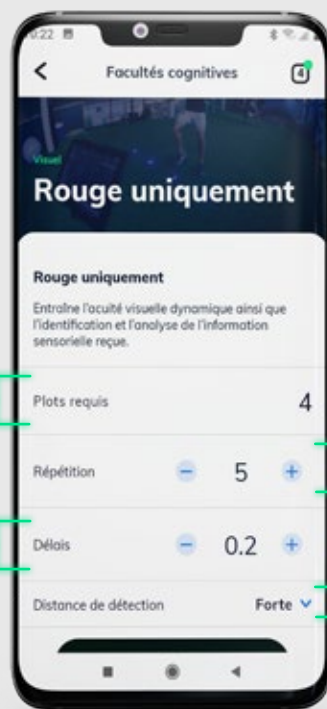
0:22

Facultés cognitives

4

Visuel

Rouge uniquement

Rouge uniquement

Entraîne l'acuité visuelle dynamique ainsi que l'identification et l'analyse de l'information sensorielle reçue.

Plots requis 4

Répétition − 5 +

Délais − 0.2 +

Distance de détection Forte